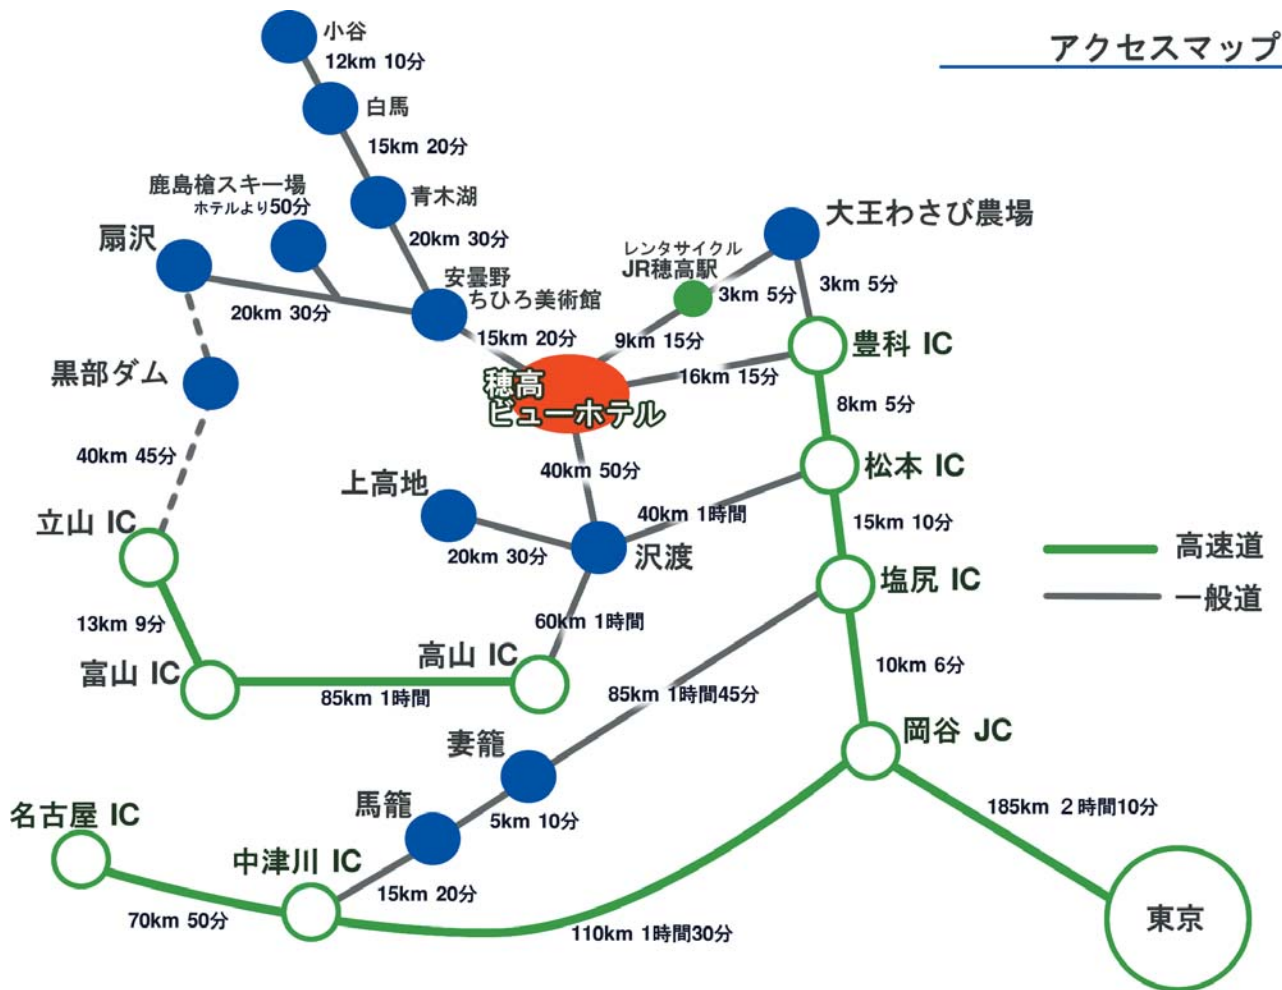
アクセスマップ

小谷
12km 10分
白馬
15km 20分
鹿島槍スキー場
ホテルより50分
青木湖
20km 30分
扇沢
20km 30分
安曇野
ちひろ美術館
15km 20分
レンタサイクル
JR穂高駅
3km 5分
9km 15分
大王わさび農場
3km 5分
豊科 IC
16km 15分
黒部ダム
穂高
ビューホテル
8km 5分
40km 45分
40km 50分
松本 IC
上高地
40km 1時間
15km 10分
立山 IC
20km 30分
沢渡
塩尻 IC
高速道
一般道
13km 9分
60km 1時間
富山 IC
高山 IC
10km 6分
85km 1時間
85km 1時間45分
妻籠
岡谷 JC
馬籠
5km 10分
185km 2時間10分
名古屋 IC
中津川 IC
15km 20分
70km 50分
110km 1時間30分
東京